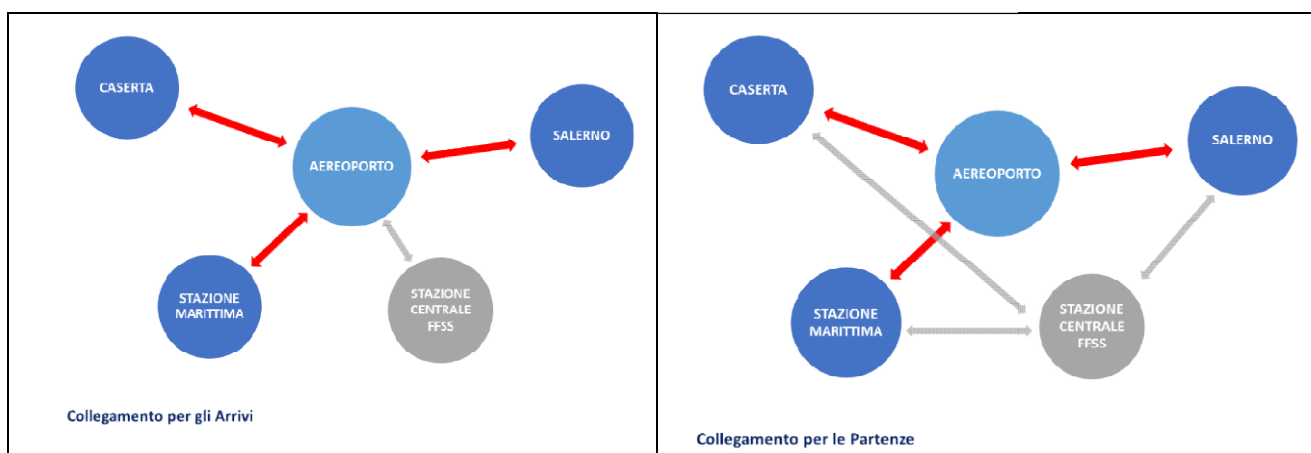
CASERTA

AEREOPORTO

SALERNO

STAZIONE MARITTIMA

STAZIONE CENTRALE FFSS

Collegamento per gli Arrivi

CASERTA

AEREOPORTO

SALERNO

STAZIONE MARITTIMA

STAZIONE CENTRALE FFSS

Collegamento per le Partenze